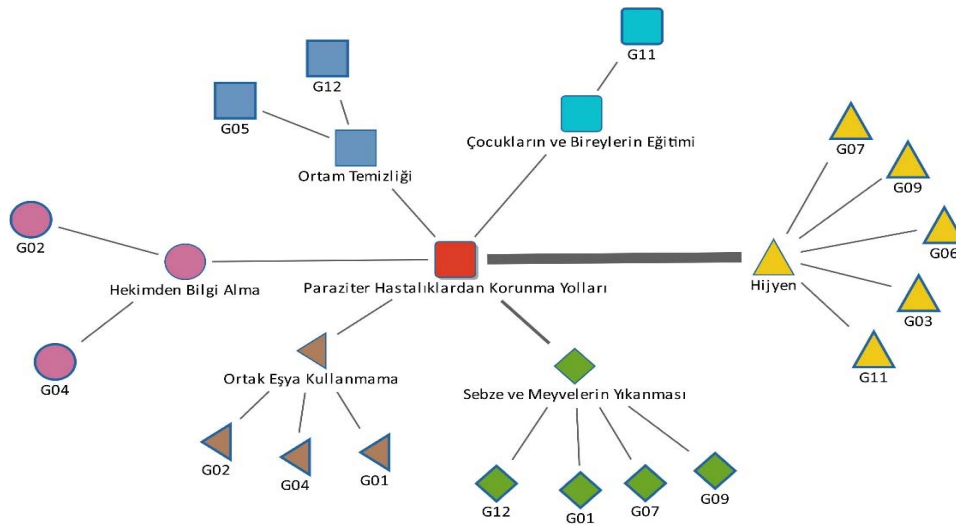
G11

G12

G05

Çocukların ve Bireylerin Eğitimi

Ortam Temizliği

G07

G09

G02

G06

Hekimden Bilgi Alma

Paraziter Hastalıklardan Korunma Yolları

Hijyen

G03

G11

G04

Ortak Eşya Kullanmama

Sebze ve Meyvelerin Yıkanması

G02

G04

G01

G12

G01

G07

G09